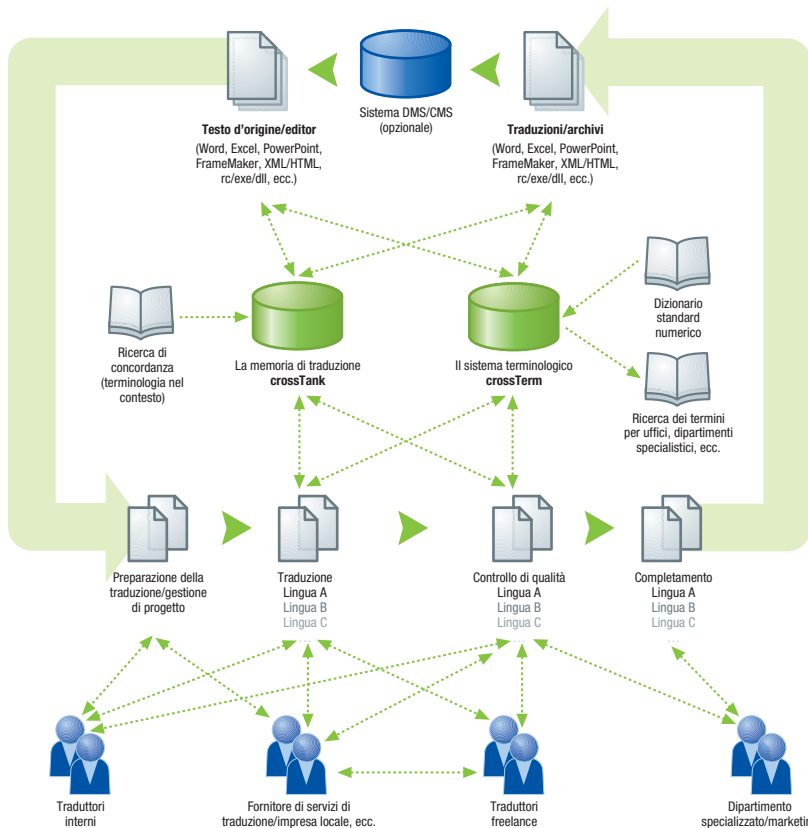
Sistema DMS/CMS
(opzionale)

Testo d'origine/editor
(Word, Excel, PowerPoint, FrameMaker, XML/HTML, rc/exe/dll, ecc.)

Traduzioni/archivi
(Word, Excel, PowerPoint, FrameMaker, XML/HTML, rc/exe/dll, ecc.)

Ricerca di concordanza (terminologia nel contesto)

La memoria di traduzione
crossTank

Il sistema terminologico
crossTerm

Dizionario standard numerico

Ricerca dei termini per uffici, dipartimenti specialistici, ecc.

Preparazione della traduzione/gestione di progetto

Traduzione
Lingua A
Lingua B
Lingua C
...

Controllo di qualità
Lingua A
Lingua B
Lingua C
...

Completamento
Lingua A
Lingua B
Lingua C
...

Traduttori interni

Fornitore di servizi di traduzione/impresa locale, ecc.

Traduttori freelance

Dipartimento specializzato/marketin